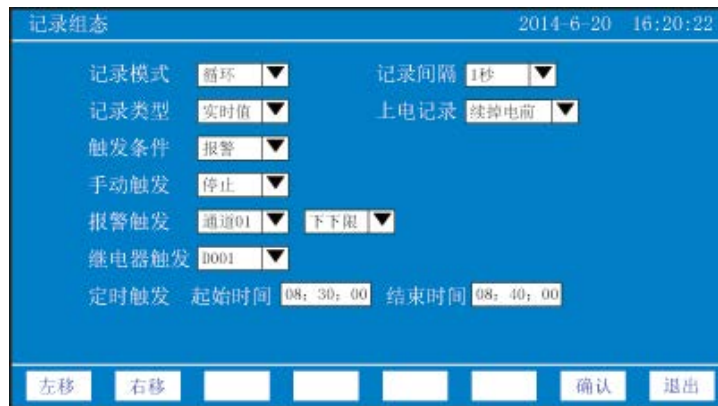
记录组态 2014-6-20 16:20:22

记录模式 循环 ▼ 记录间隔 1秒 ▼

记录类型 实时值 ▼ 上电记录 续掉电前 ▼

触发条件 报警 ▼

手动触发 停止 ▼

报警触发 通道01 ▼ 下下限 ▼

继电器触发 D001 ▼

定时触发 起始时间 08: 30: 00 结束时间 08: 40: 00

左移 右移 确认 退出